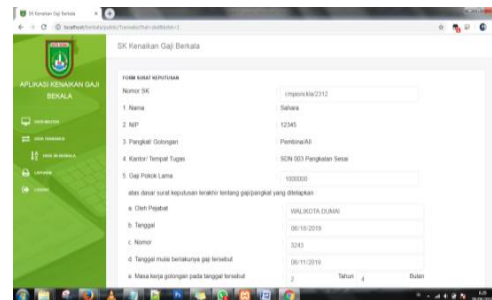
SK Kenaikan Gaji Berkala

localhost/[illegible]

APLIKASI KENAIKAN GAJI BERKALA

SK Kenaikan Gaji Berkala

FORM SURAT KEPUTUSAN

Nomor SK
cmpon/kla/2312

1. Nama
Sahara

2. NIP
12345

3. Pangkat/ Golongan
Pembina/AII

4. Kantor/ Tempat Tugas
SDN 003 Pangkalan Sesai

5. Gaji Pokok Lama
1000000

atas dasar surat keputusan terakhir tentang gaji/pangkat yang ditetapkan

a. Oleh Pejabat
WALIKOTA DUMAI

b. Tanggal
08/10/2019

c. Nomor
3243

d. Tanggal mulai berlakunya gaji tersebut
06/11/2019

e. Masa kerja golongan pada tanggal tersebut
2 Tahun 4 Bulan